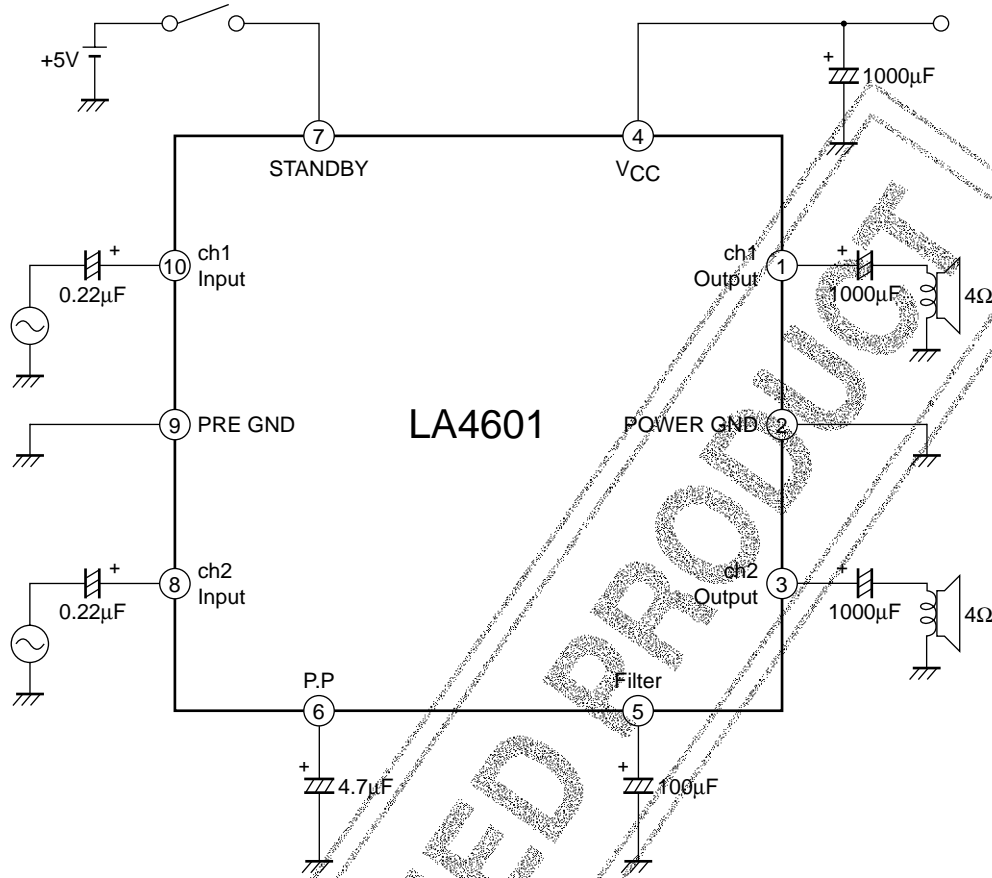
+5V

7
STANDBY

4
$V_{CC}$

+
1000µF

+
0.22µF

10
ch1
Input

ch1
Output
1

+
1000µF

4Ω

9
PRE GND

LA4601

POWER GND
2

+
0.22µF

8
ch2
Input

ch2
Output
3

+
1000µF

4Ω

P.P
6

Filter
5

+
4.7µF

+
100µF

ED PRODUCT